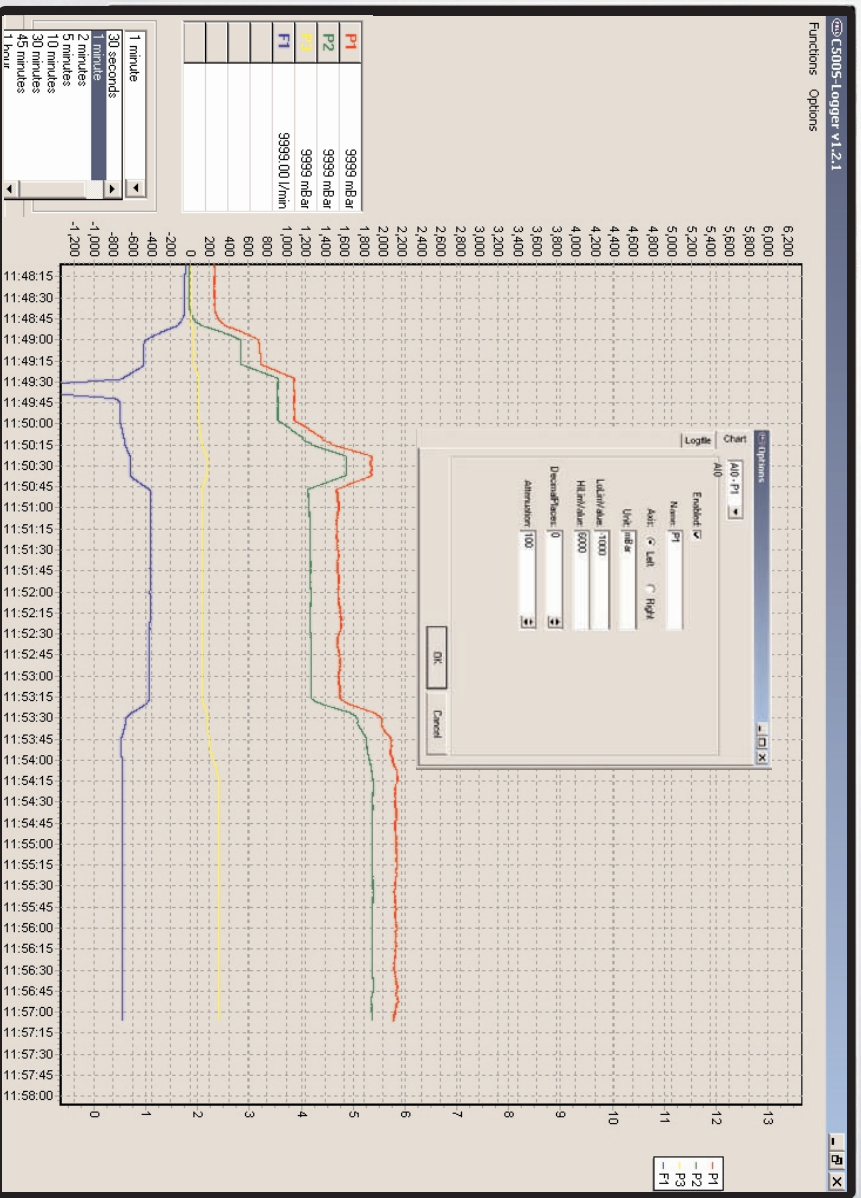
CS005-Logger v1.2.1

Functions Options

| | |
|---|---|
| P1 | 9999 mBar |
| P2 | 9999 mBar |
| P3 | 9999 mBar |
| F1 | 9999.00 l/min |

1 minute

30 seconds
1 minute
2 minutes
5 minutes
10 minutes
30 minutes
45 minutes
1 hour

6,200
6,000
5,800
5,600
5,400
5,200
5,000
4,800
4,600
4,400
4,200
4,000
3,800
3,600
3,400
3,200
3,000
2,800
2,600
2,400
2,200
2,000
1,800
1,600
1,400
1,200
1,000
800
600
400
200
0
-200
-400
-600
-800
-1,000
-1,200

11:48:15
11:48:30
11:48:45
11:49:00
11:49:15
11:49:30
11:49:45
11:50:00
11:50:15
11:50:30
11:50:45
11:51:00
11:51:15
11:51:30
11:51:45
11:52:00
11:52:15
11:52:30
11:52:45
11:53:00
11:53:15
11:53:30
11:53:45
11:54:00
11:54:15
11:54:30
11:54:45
11:55:00
11:55:15
11:55:30
11:55:45
11:56:00
11:56:15
11:56:30
11:56:45
11:57:00
11:57:15
11:57:30
11:57:45
11:58:00

13
12
11
10
9
8
7
6
5
4
3
2
1
0

Options

Logfile Chart

AI0 - P1

AI0

Enabled:
Name: P1
Axis: Left Right
Unit: mBar
LoLinkValue: -1000
HiLinkValue: 6000
DecimalPlaces: 0
Attenuation: 100

OK
Cancel

P1
P2
P3
F1